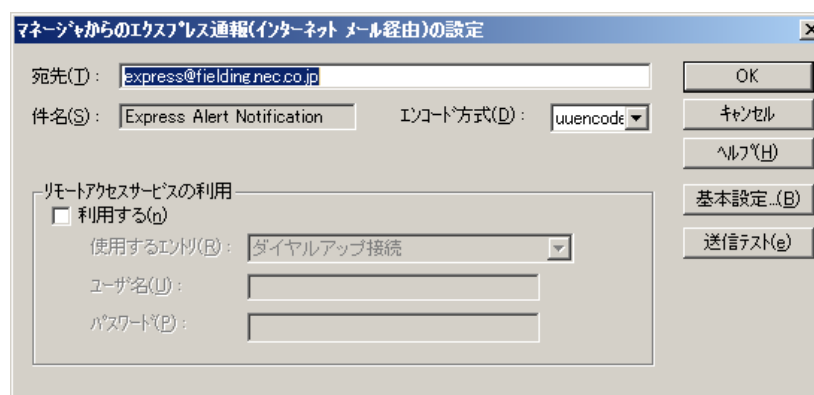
マネージャからのエクスプレス通報(インターネット メール経由)の設定

宛先(T): express@fielding.nec.co.jp

件名(S): Express Alert Notification

エンコード方式(D): uuencode

OK

キャンセル

ヘルプ(H)

基本設定...(B)

送信テスト(e)

リモートアクセスサービスの利用

利用する(n)

使用するエントリ(R): ダイヤルアップ接続

ユーザ名(U):

パスワード(P):